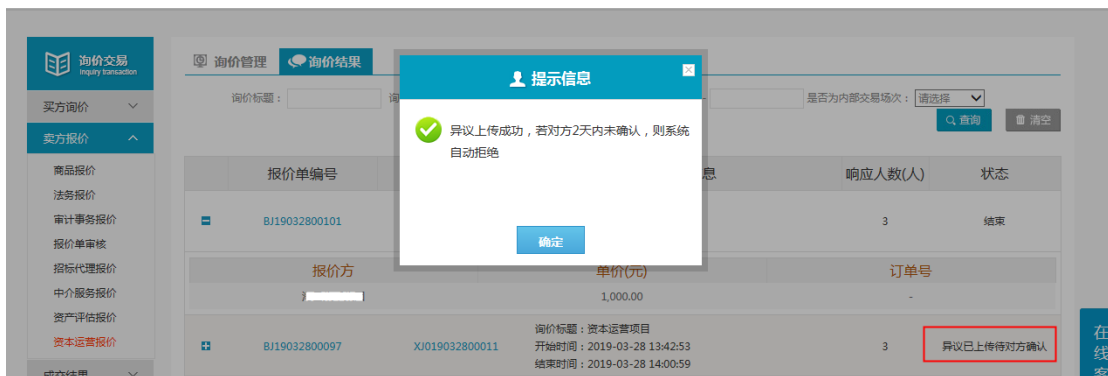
询价交易
Inquiry transaction

买方询价
卖方报价
商品报价
法务报价
审计事务报价
报价单审核
招标代理报价
中介服务报价
资产评估报价
资本运营报价
成交结果

询价管理
询价结果

询价标题：
询
是否为内部交易场次：请选择
查询
清空

报价单编号
息
响应人数(人)
状态

BJ19032800101
3
结束

报价方
单价(元)
订单号
1,000.00
-

BJ19032800097
XJ019032800011
询价标题：资本运营项目
开始时间：2019-03-28 13:42:53
结束时间：2019-03-28 14:00:59
3
异议已上传待对方确认

提示信息
异议上传成功，若对方2天内未确认，则系统自动拒绝
确定

在
线
客